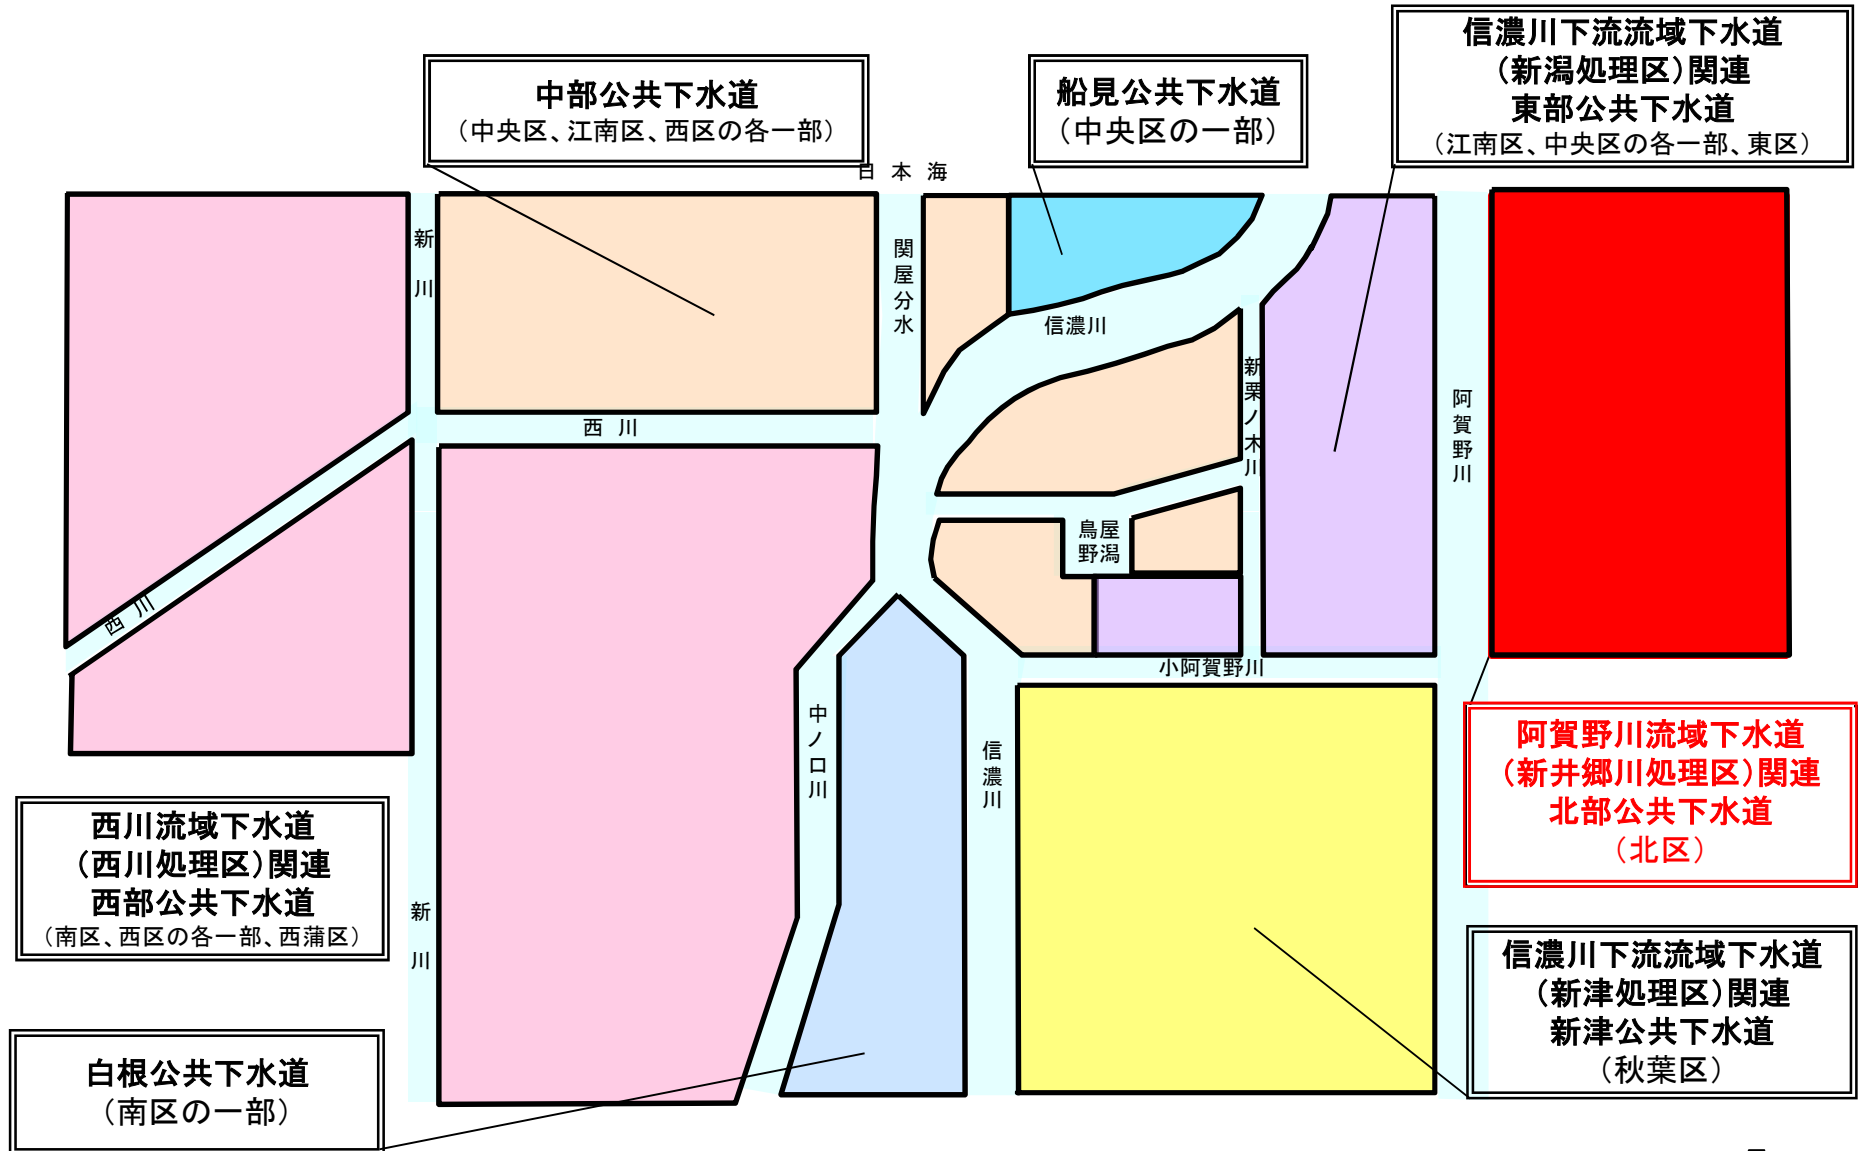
中部公共下水道
（中央区、江南区、西区の各一部）

船見公共下水道
（中央区の一部）

信濃川下流流域下水道
（新潟処理区）関連
東部公共下水道
（江南区、中央区の各一部、東区）

日本海

新川

関屋分水

信濃川

西川

新栗ノ木川

阿賀野川

西川

鳥屋野潟

小阿賀野川

中ノ口川

信濃川

阿賀野川流域下水道
（新井郷川処理区）関連
北部公共下水道
（北区）

西川流域下水道
（西川処理区）関連
西部公共下水道
（南区、西区の各一部、西蒲区）

新川

信濃川下流流域下水道
（新津処理区）関連
新津公共下水道
（秋葉区）

白根公共下水道
（南区の一部）